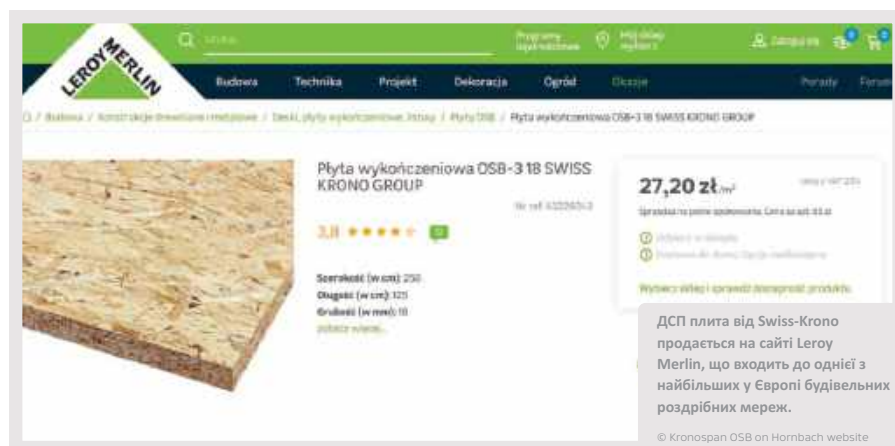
LEROY MERLIN

Szukaj

Programy lojalnościowe

Mój sklep

Zaloguj się

Budowa Technika Projekt Dekoracja Ogród Okazje Porady Forum

/ Budowa / Konstrukcje drewniane i metalowe / Deski, płyty wykończeniowe, listwy / Płyty OSB / Płyta wykończeniowa OSB-3 18 SWISS KRONO GROUP

Płyta wykończeniowa OSB-3 18 SWISS KRONO GROUP

Nr ref. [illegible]

3,8 ★★★★☆

Szerokość (w cm): 250
Długość (w cm): 125
Grubość (w mm): 18
Zobacz więcej...

27,20 zł/m²

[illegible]

Sprzedaż na pełne opakowania. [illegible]

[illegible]

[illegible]

Wybierz sklep i sprawdź dostępność produktu

ДСП плита від Swiss-Krono продається на сайті Leroy Merlin, що входить до однієї з найбільших у Європі будівельних роздрібних мереж.

© Kronospan OSB on Hornbach website